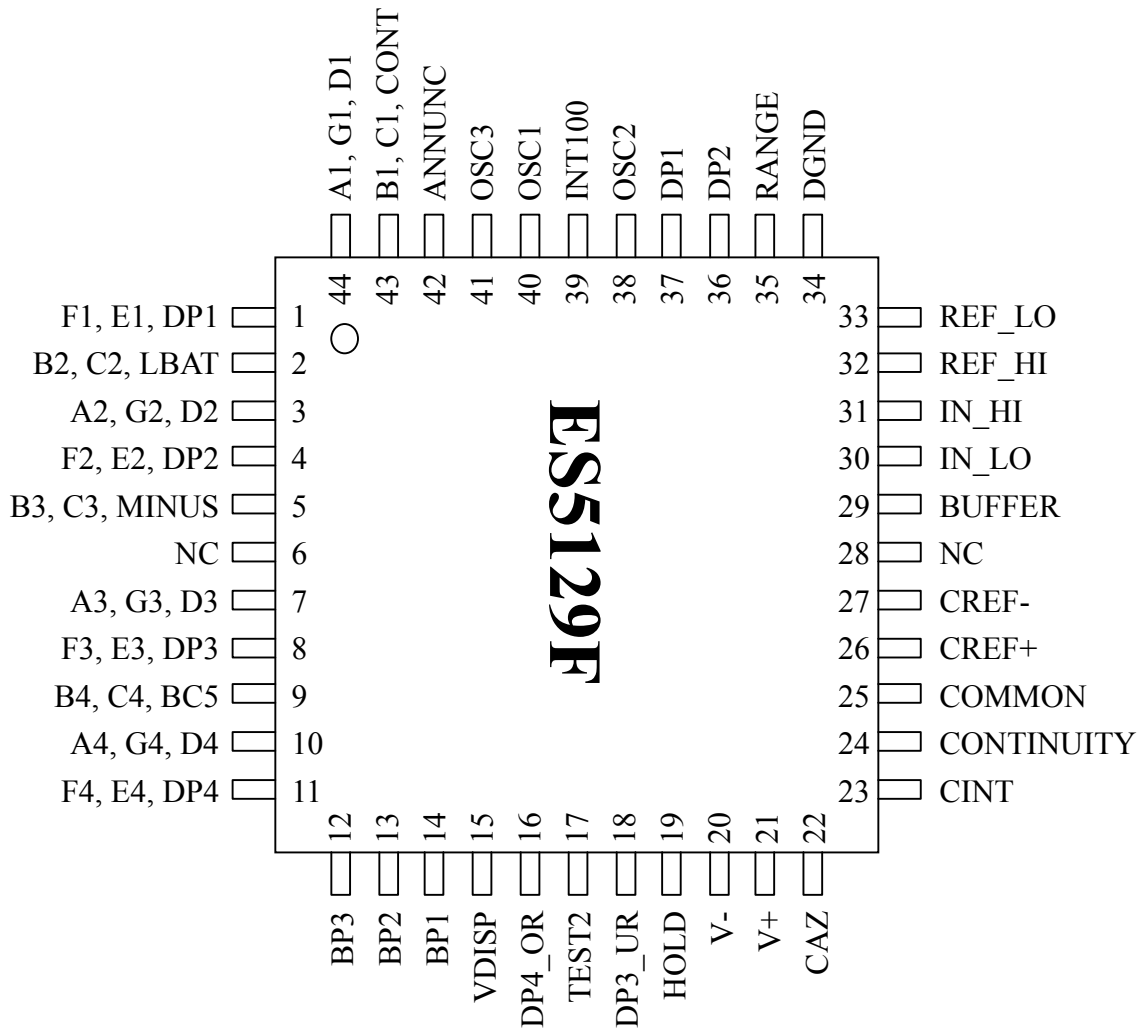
A1, G1, D1
B1, C1, CONT
ANNUNC
OSC3
OSC1
INT100
OSC2
DP1
DP2
RANGE
DGND

44 43 42 41 40 39 38 37 36 35 34

F1, E1, DP1 1
B2, C2, LBAT 2
A2, G2, D2 3
F2, E2, DP2 4
B3, C3, MINUS 5
NC 6
A3, G3, D3 7
F3, E3, DP3 8
B4, C4, BC5 9
A4, G4, D4 10
F4, E4, DP4 11

ES5129F

33 REF_LO
32 REF_HI
31 IN_HI
30 IN_LO
29 BUFFER
28 NC
27 CREF-
26 CREF+
25 COMMON
24 CONTINUITY
23 CINT

12 13 14 15 16 17 18 19 20 21 22

BP3
BP2
BP1
VDISP
DP4_OR
TEST2
DP3_UR
HOLD
V-
V+
CAZ